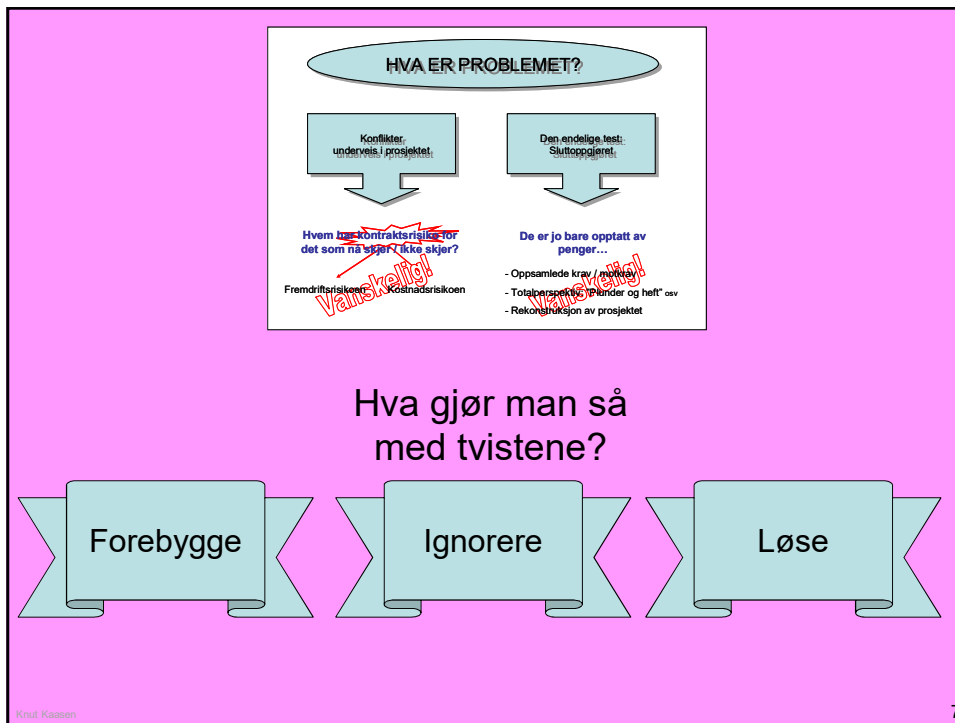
HVA ER PROBLEMET?

Konflikter underveis i prosjektet

Den endelige test: Sluttoppgjøret

Hvem har kontraktsrisiko for det som nå skjer / ikke skjer?

Fremdriftsrisikoen Kostnadsrisikoen

Vanskelig!

De er jo bare opptatt av penger…

- Oppsamlede krav / motkrav
- Totalperspektiv: "Plunder og heft" osv
- Rekonstruksjon av prosjektet

Vanskelig!

Hva gjør man så med tvistene?

Forebygge

Ignorere

Løse

Knut Kaasen

7